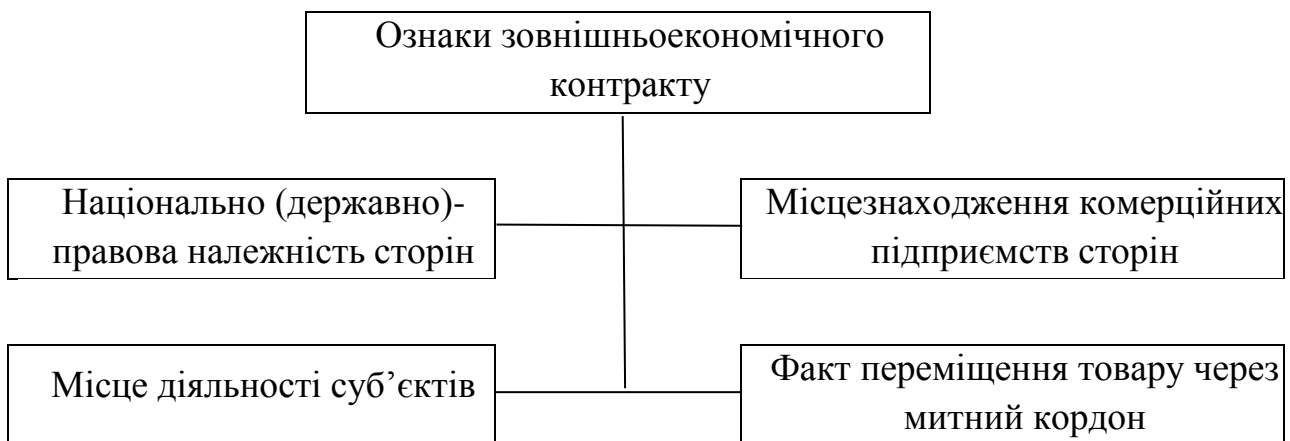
Ознаки зовнішньоекономічного контракту

Національно (державно)-правова належність сторін

Місцезнаходження комерційних підприємств сторін

Місце діяльності суб’єктів

Факт переміщення товару через митний кордон